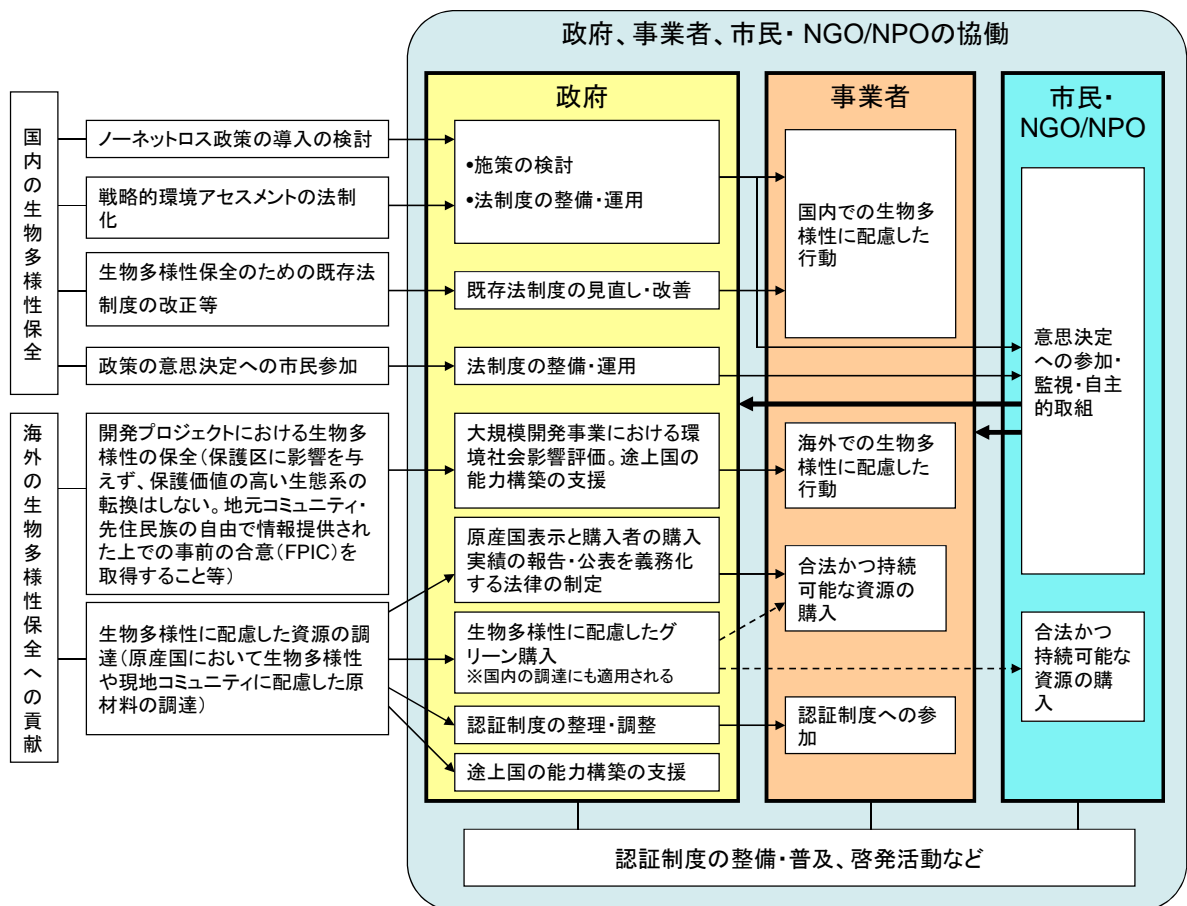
政府、事業者、市民・NGO/NPOの協働

国内の生物多様性保全

ノーネットロス政策の導入の検討

戦略的環境アセスメントの法制化

生物多様性保全のための既存法制度の改正等

政策の意思決定への市民参加

海外の生物多様性保全への貢献

開発プロジェクトにおける生物多様性の保全（保護区に影響を与えず、保護価値の高い生態系の転換はしない。地元コミュニティ・先住民族の自由で情報提供された上での事前の合意（FPIC）を取得すること等）

生物多様性に配慮した資源の調達（原産国において生物多様性や現地コミュニティに配慮した原材料の調達）

政府

•施策の検討
•法制度の整備・運用

既存法制度の見直し・改善

法制度の整備・運用

大規模開発事業における環境社会影響評価。途上国の能力構築の支援

原産国表示と購入者の購入実績の報告・公表を義務化する法律の制定

生物多様性に配慮したグリーン購入
※国内の調達にも適用される

認証制度の整理・調整

途上国の能力構築の支援

事業者

国内での生物多様性に配慮した行動

海外での生物多様性に配慮した行動

合法かつ持続可能な資源の購入

認証制度への参加

市民・NGO/NPO

意思決定への参加・監視・自主的取組

合法かつ持続可能な資源の購入

認証制度の整備・普及、啓発活動など